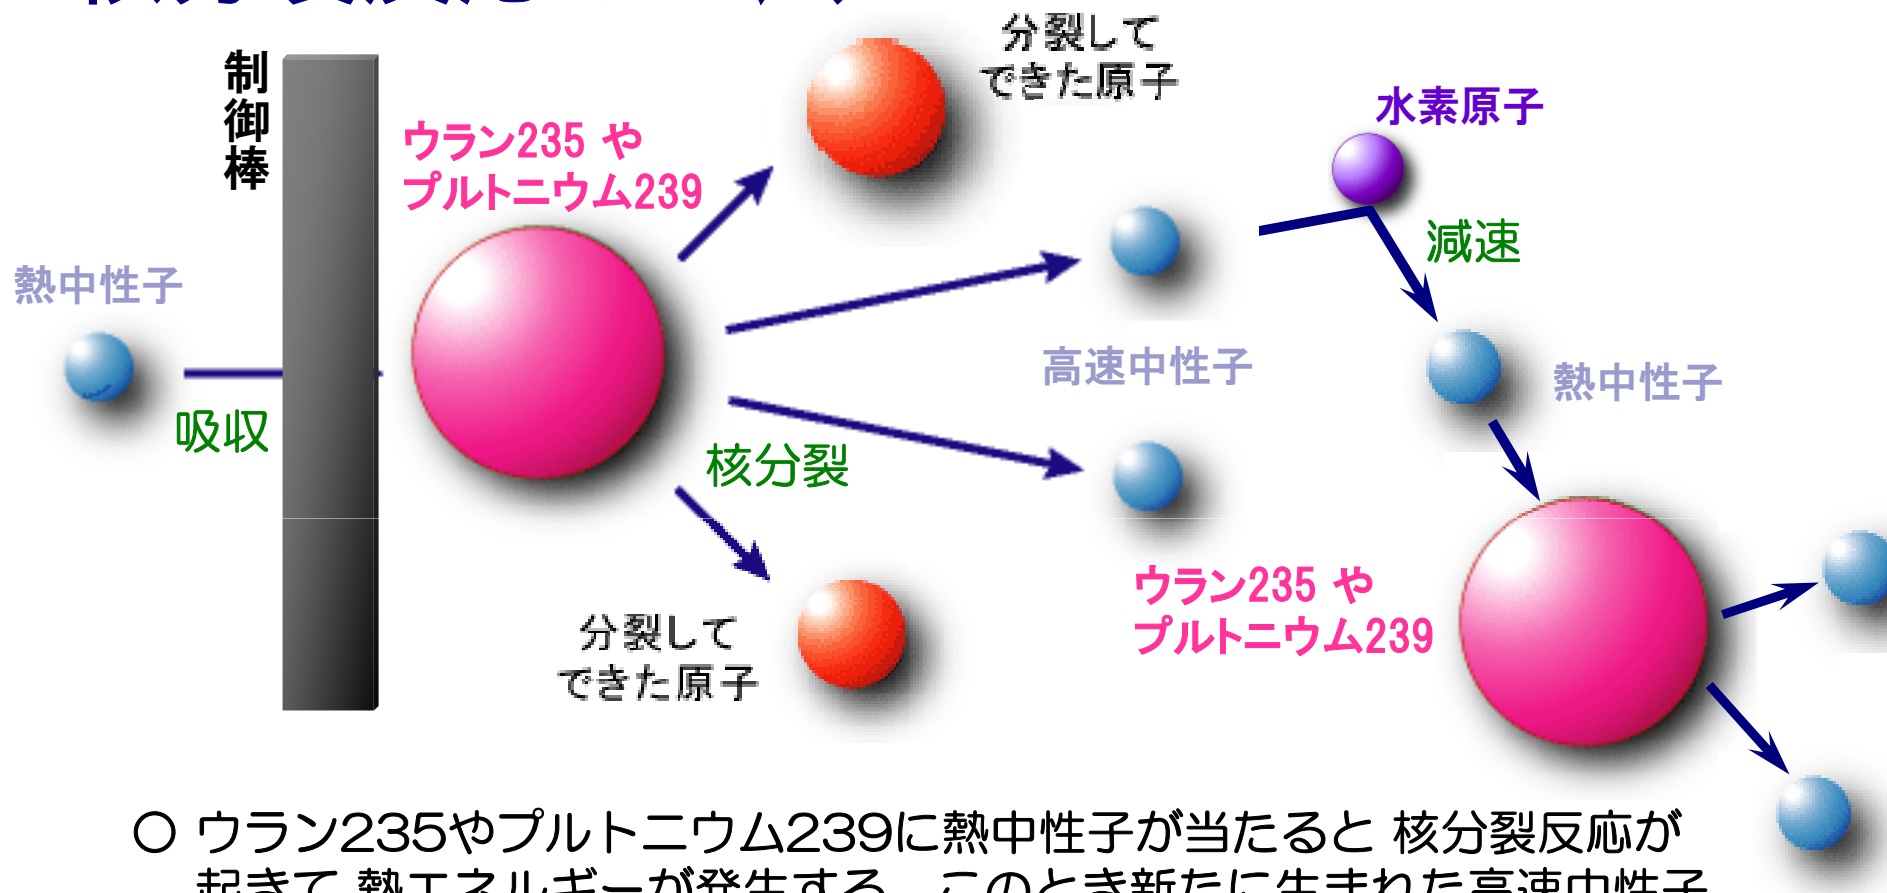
制御棒

分裂してできた原子

ウラン235 や プルトニウム239

水素原子

減速

熱中性子

吸収

高速中性子

熱中性子

核分裂

ウラン235 や プルトニウム239

分裂してできた原子

○ ウラン235やプルトニウム239に熱中性子が当たると 核分裂反応が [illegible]